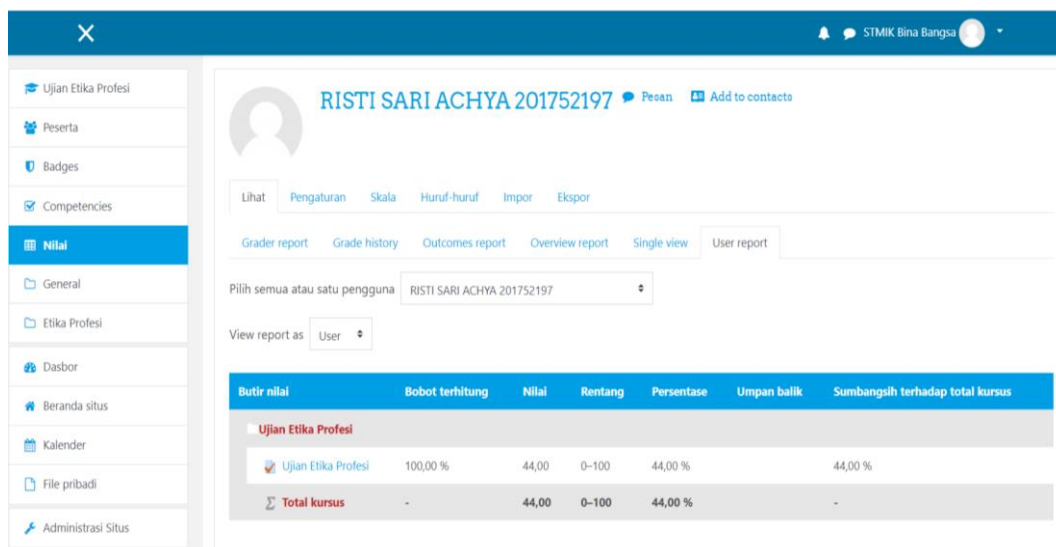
×

STMIK Bina Bangsa

Ujian Etika Profesi
Peserta
Badges
Competencies
Nilai
General
Etika Profesi
Dasbor
Beranda situs
Kalender
File pribadi
Administrasi Situs

RISTI SARI ACHYA 201752197 Pesan Add to contacts

Lihat Pengaturan Skala Huruf-huruf Impor Ekspor

Grader report Grade history Outcomes report Overview report Single view User report

Pilih semua atau satu pengguna RISTI SARI ACHYA 201752197

View report as User

| Butir nilai | Bobot terhitung | Nilai | Rentang | Persentase | Umpan balik | Sumbangsih terhadap total kursus |
|---|---|---|---|---|---|---|
| Ujian Etika Profesi | | | | | | |
| Ujian Etika Profesi | 100,00 % | 44,00 | 0–100 | 44,00 % | | 44,00 % |
| $\sum$ Total kursus | - | 44,00 | 0–100 | 44,00 % | | - |